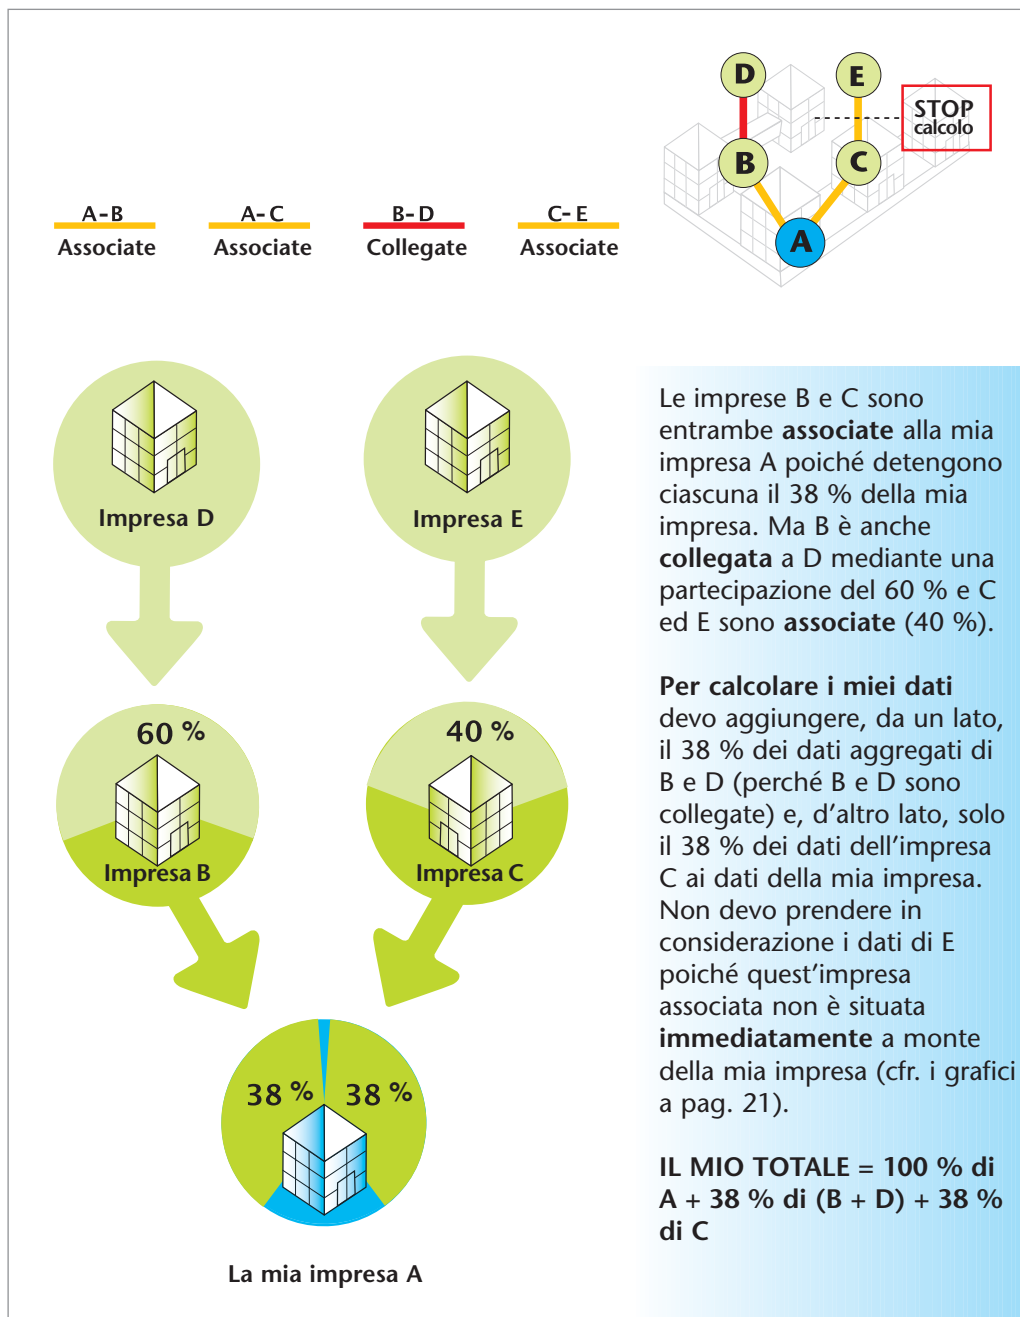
D
E
STOP
calcolo
B
C
A

A-B
Associate

A-C
Associate

B-D
Collegate

C-E
Associate

Impresa D

Impresa E

60 %
Impresa B

40 %
Impresa C

38 %
38 %

La mia impresa A

Le imprese B e C sono entrambe **associate** alla mia impresa A poiché detengono ciascuna il 38 % della mia impresa. Ma B è anche **collegata** a D mediante una partecipazione del 60 % e C ed E sono **associate** (40 %).

**Per calcolare i miei dati** devo aggiungere, da un lato, il 38 % dei dati aggregati di B e D (perché B e D sono collegate) e, d'altro lato, solo il 38 % dei dati dell'impresa C ai dati della mia impresa. Non devo prendere in considerazione i dati di E poiché quest'impresa associata non è situata **immediatamente** a monte della mia impresa (cfr. i grafici a pag. 21).

**IL MIO TOTALE = 100 % di A + 38 % di (B + D) + 38 % di C**